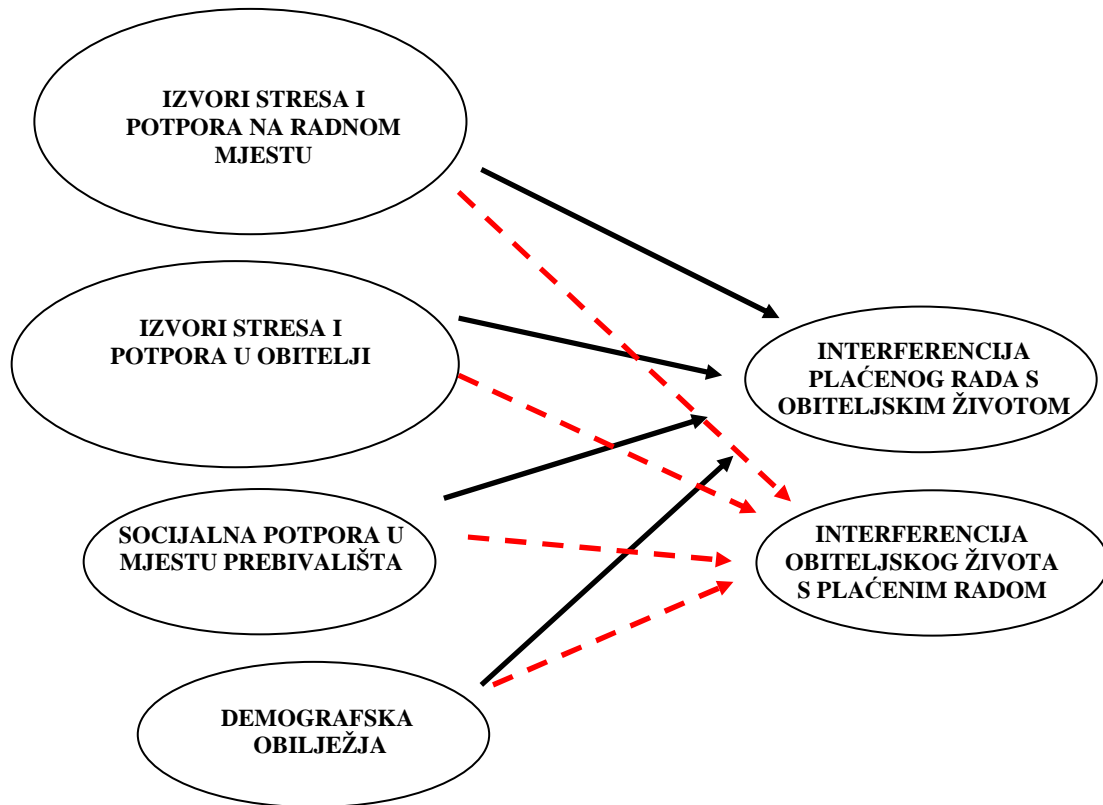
IZVORI STRESA I POTPORA NA RADNOM MJESTU

IZVORI STRESA I POTPORA U OBITELJI

SOCIJALNA POTPORA U MJESTU PREBIVALIŠTA

DEMOGRAFSKA OBILJEŽJA

INTERFERENCIJA PLAĆENOG RADA S OBITELJSKIM ŽIVOTOM

INTERFERENCIJA OBITELJSKOG ŽIVOTA S PLAĆENIM RADOM